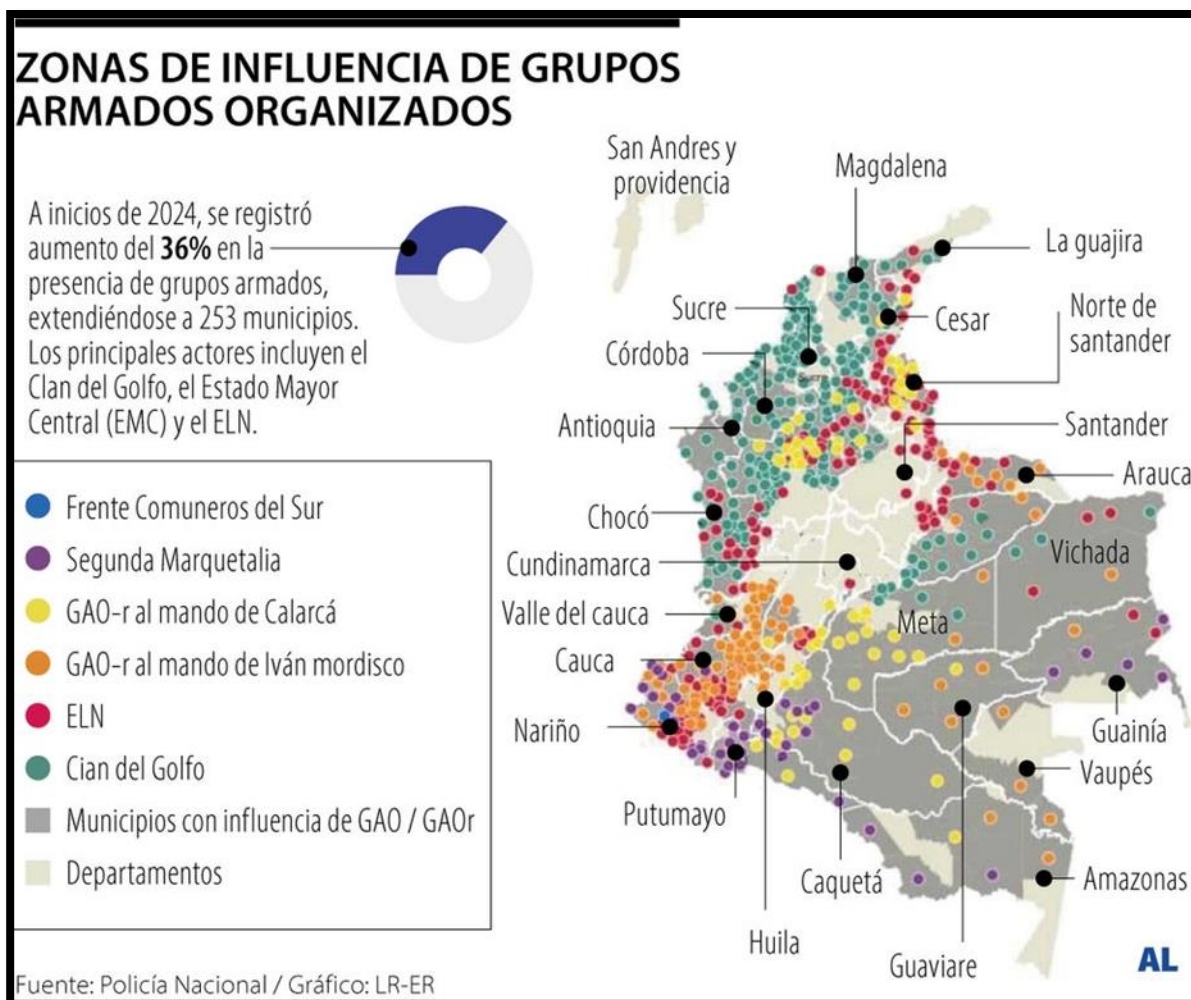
ZONAS DE INFLUENCIA DE GRUPOS ARMADOS ORGANIZADOS

A inicios de 2024, se registró aumento del **36%** en la presencia de grupos armados, extendiéndose a 253 municipios. Los principales actores incluyen el Clan del Golfo, el Estado Mayor Central (EMC) y el ELN.

Frente Comuneros del Sur
Segunda Marquetalia
GAO-r al mando de Calarcá
GAO-r al mando de Iván mordisco
ELN
Cian del Golfo
Municipios con influencia de GAO / GAOr
Departamentos

San Andres y providencia
Magdalena
La guajira
Sucre
Cesar
Norte de santander
Córdoba
Antioquia
Santander
Arauca
Chocó
Vichada
Cundinamarca
Meta
Valle del cauca
Cauca
Guainía
Nariño
Vaupés
Putumayo
Caquetá
Amazonas
Huila
Guaviare

AL

Fuente: Policía Nacional / Gráfico: LR-ER